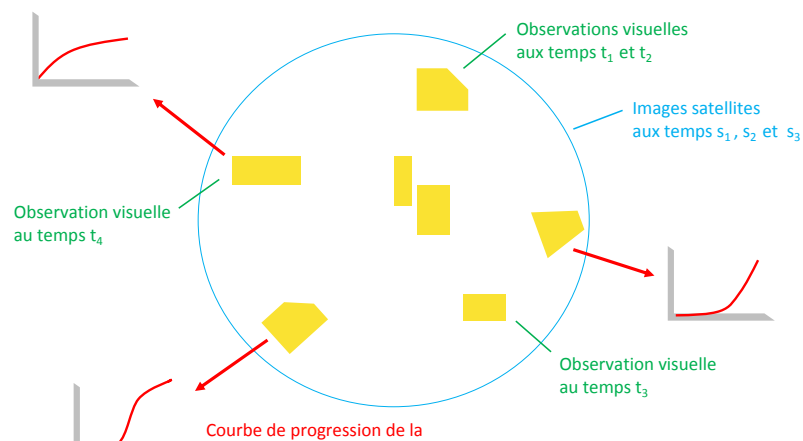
Observations visuelles aux temps $t_1$ et $t_2$

Images satellites aux temps $s_1$, $s_2$ et $s_3$

Observation visuelle au temps $t_4$

Observation visuelle au temps $t_3$

Courbe de progression de la